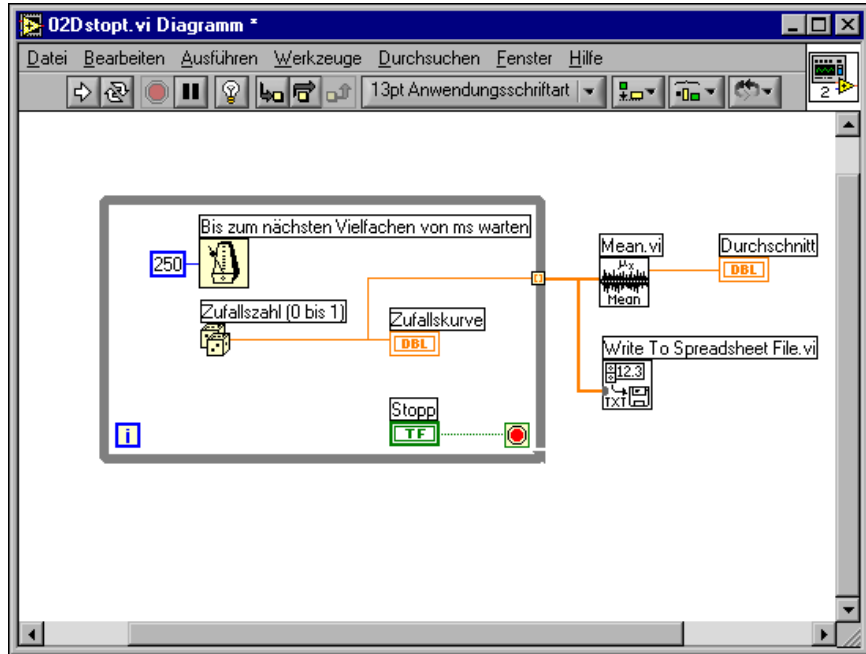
02Dstopt.vi Diagramm *

Datei Bearbeiten Ausführen Werkzeuge Durchsuchen Fenster Hilfe

13pt Anwendungsschriftart

2

Bis zum nächsten Vielfachen von ms warten

250

Zufallszahl (0 bis 1)

Zufallskurve

DBL

Stopp

TF

i

Mean.vi

$\mu_x$

Mean

Durchschnitt

DBL

Write To Spreadsheet File.vi

12.3

TXT